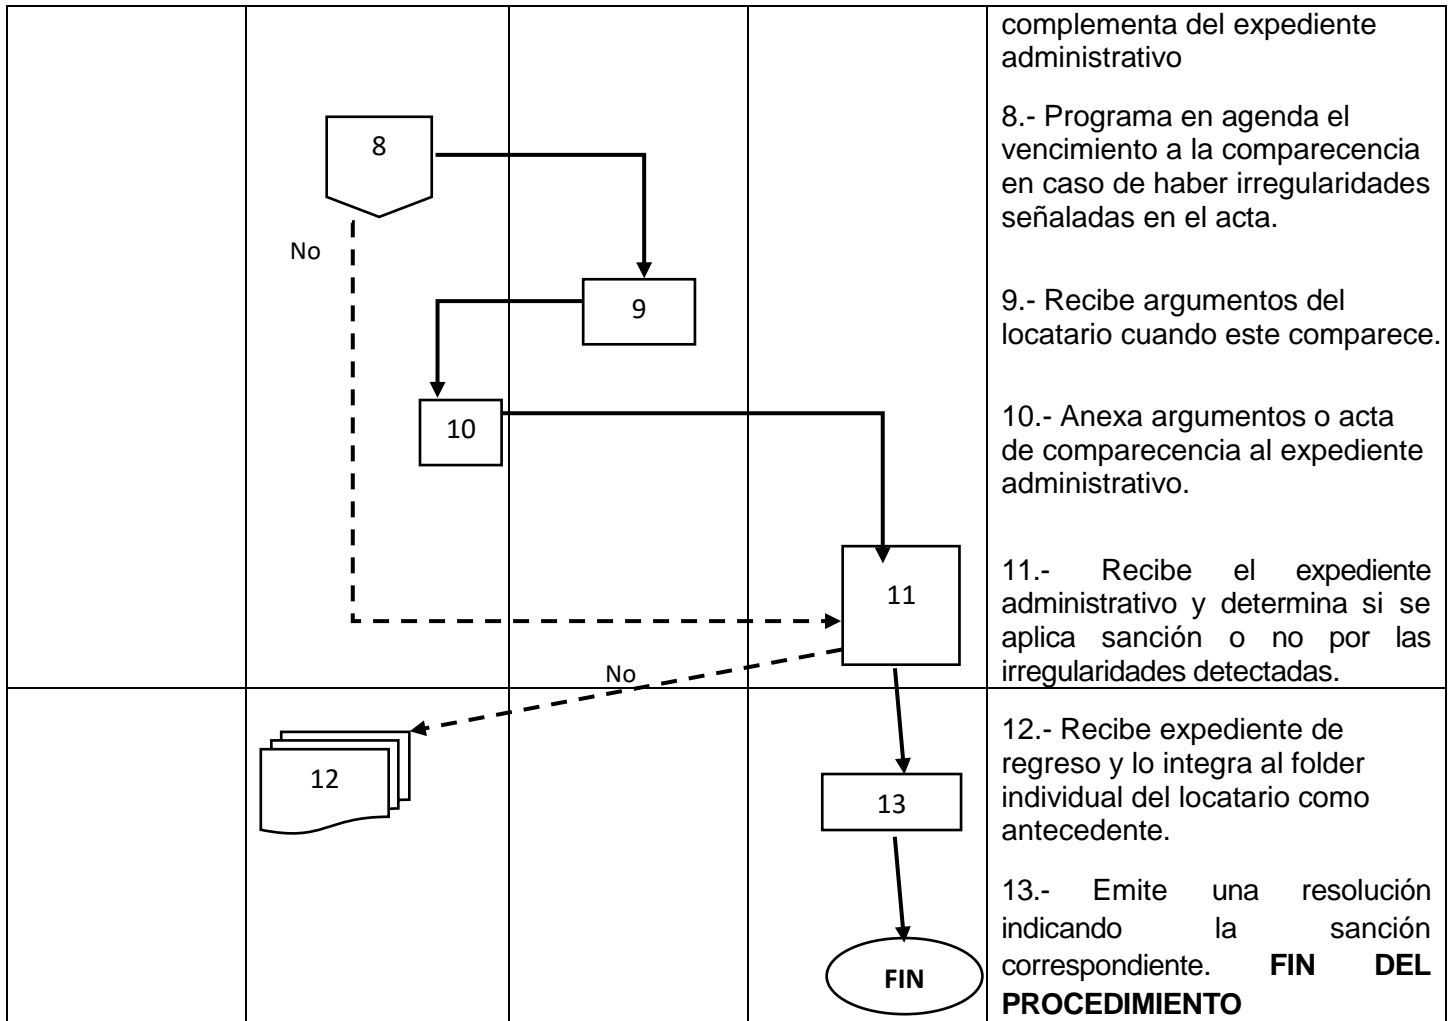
8

No

9

10

11

No

12

13

FIN

complementa del expediente administrativo

8.- Programa en agenda el vencimiento a la comparecencia en caso de haber irregularidades señaladas en el acta.

9.- Recibe argumentos del locatario cuando este comparece.

10.- Anexa argumentos o acta de comparecencia al expediente administrativo.

11.- Recibe el expediente administrativo y determina si se aplica sanción o no por las irregularidades detectadas.

12.- Recibe expediente de regreso y lo integra al folder individual del locatario como antecedente.

13.- Emite una resolución indicando la sanción correspondiente. **FIN DEL PROCEDIMIENTO**